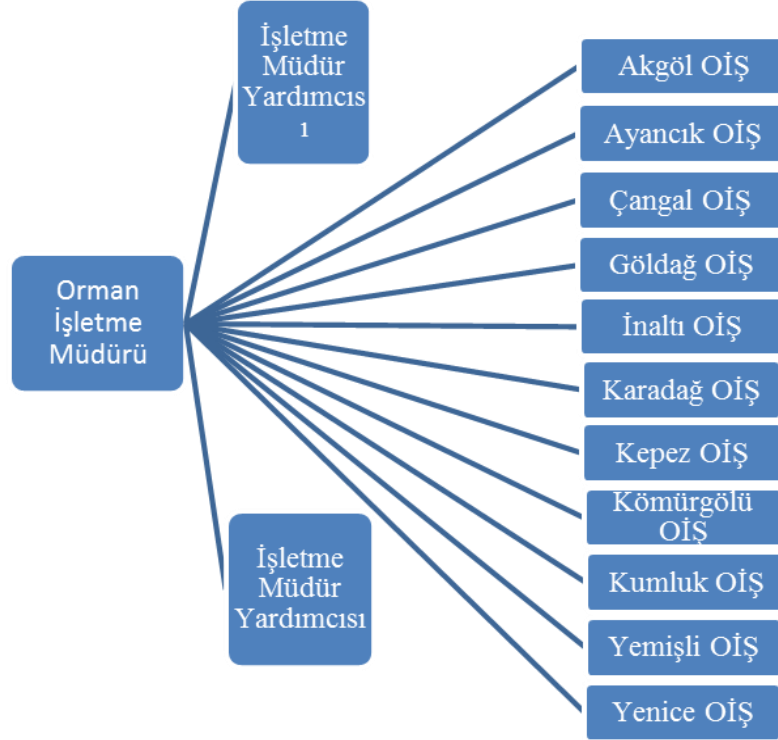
Orman İşletme Müdürü

İşletme Müdür Yardımcıs 1

İşletme Müdür Yardımcısı

Akgöl OİŞ

Ayancık OİŞ

Çangal OİŞ

Göldağ OİŞ

İnaltı OİŞ

Karadağ OİŞ

Kepez OİŞ

Kömürgölü OİŞ

Kumluk OİŞ

Yemişli OİŞ

Yenice OİŞ